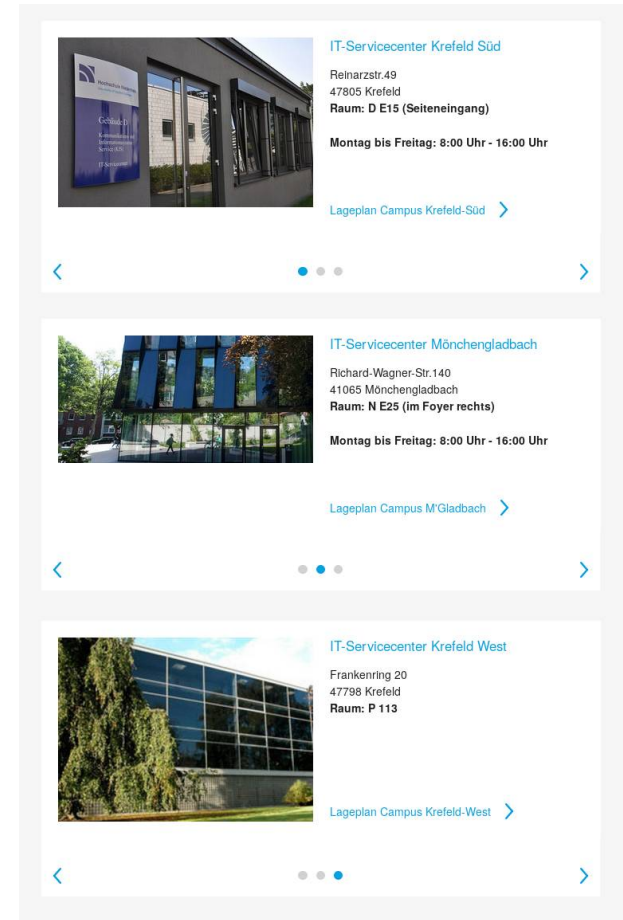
Gebäude D
Kommunikations- und Informationstechnischer Service (KIS)
IT-Servicecenter

IT-Servicecenter Krefeld Süd

Reinarzstr.49
47805 Krefeld
**Raum: D E15 (Seiteneingang)**

**Montag bis Freitag: 8:00 Uhr - 16:00 Uhr**

Lageplan Campus Krefeld-Süd

IT-Servicecenter Mönchengladbach

Richard-Wagner-Str.140
41065 Mönchengladbach
**Raum: N E25 (im Foyer rechts)**

**Montag bis Freitag: 8:00 Uhr - 16:00 Uhr**

Lageplan Campus M'Gladbach

IT-Servicecenter Krefeld West

Frankenring 20
47798 Krefeld
**Raum: P 113**

Lageplan Campus Krefeld-West